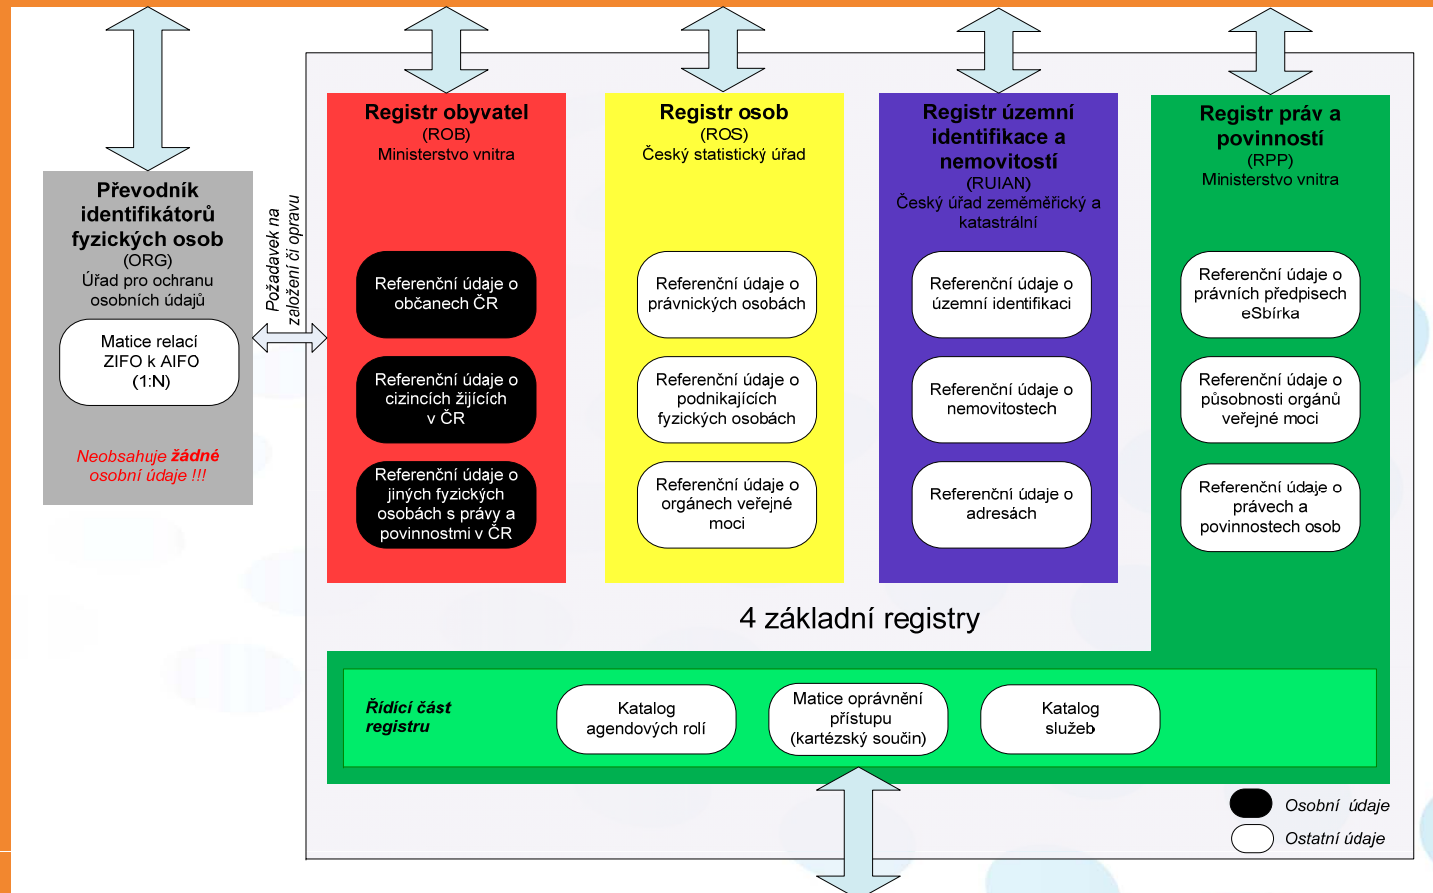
Převodník identifikátorů fyzických osob
(ORG)
Úřad pro ochranu osobních údajů

Matice relací ZIFO k AIFO (1:N)

Neobsahuje žádné osobní údaje !!!

Požadavek na založení či opravu

Registr obyvatel
(ROB)
Ministerstvo vnitra

Referenční údaje o občanech ČR

Referenční údaje o cizincích žijících v ČR

Referenční údaje o jiných fyzických osobách s právy a povinnostmi v ČR

Registr osob
(ROS)
Český statistický úřad

Referenční údaje o právnických osobách

Referenční údaje o podnikajících fyzických osobách

Referenční údaje o orgánech veřejné moci

Registr územní identifikace a nemovitostí
(RUIAN)
Český úřad zeměměřický a katastrální

Referenční údaje o územní identifikaci

Referenční údaje o nemovitostech

Referenční údaje o adresách

Registr práv a povinností
(RPP)
Ministerstvo vnitra

Referenční údaje o právních předpisech eSbírka

Referenční údaje o působnosti orgánů veřejné moci

Referenční údaje o právech a povinnostech osob

4 základní registry

Řídící část registru

Katalog agendových rolí

Matice oprávnění přístupu (kartézský součin)

Katalog služeb

Osobní údaje
Ostatní údaje